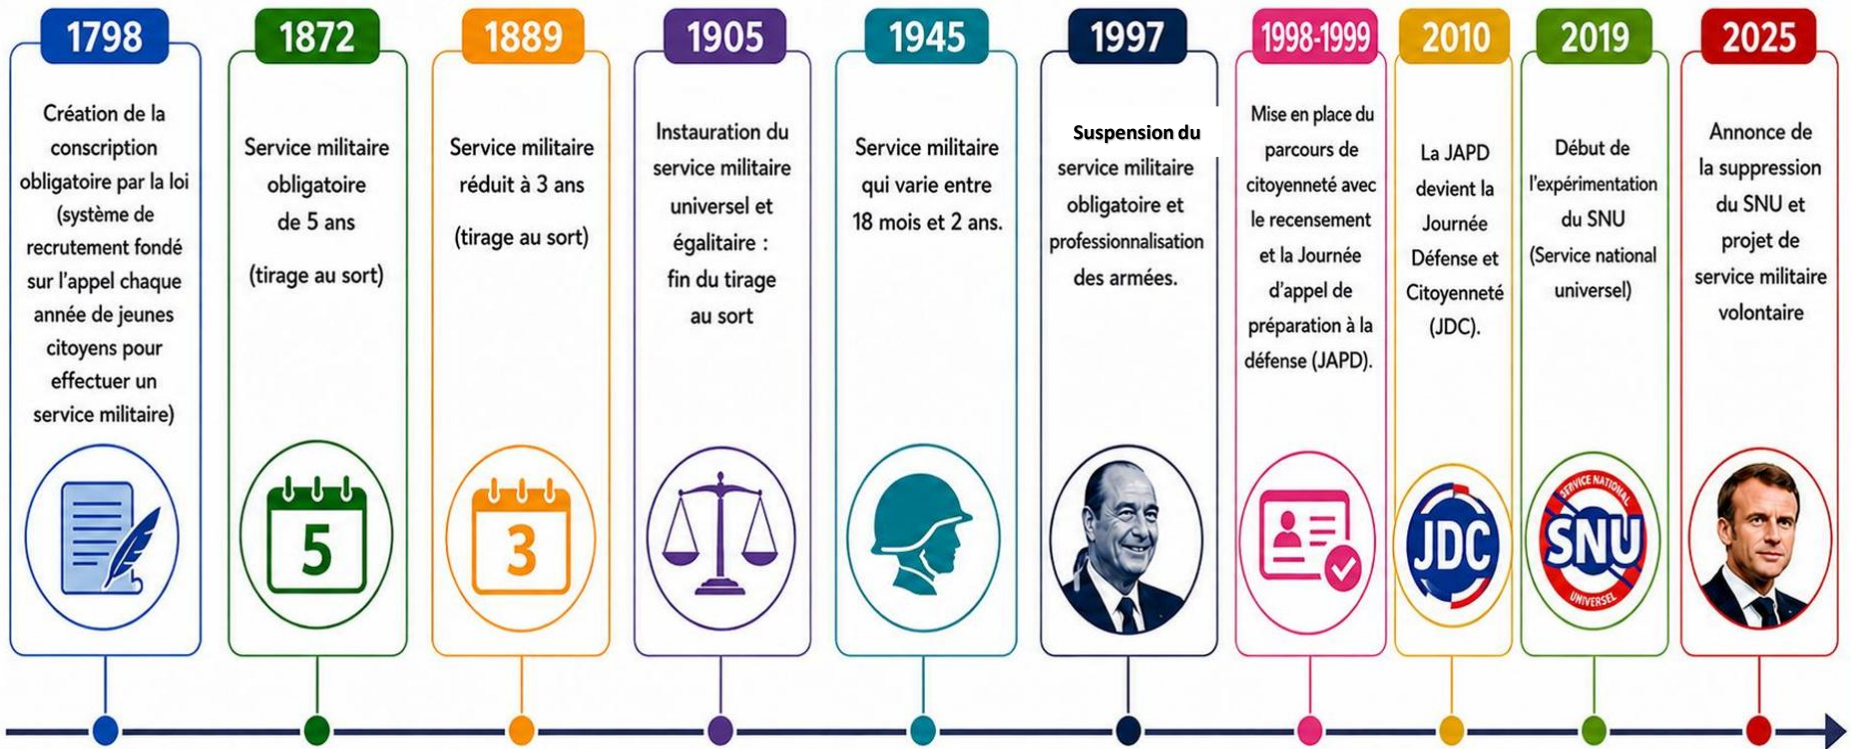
1798

Création de la conscription obligatoire par la loi (système de recrutement fondé sur l'appel chaque année de jeunes citoyens pour effectuer un service militaire)

1872

Service militaire obligatoire de 5 ans

(tirage au sort)

5

1889

Service militaire réduit à 3 ans

(tirage au sort)

3

1905

Instauration du service militaire universel et égalitaire : fin du tirage au sort

1945

Service militaire qui varie entre 18 mois et 2 ans.

1997

Suspension du service militaire obligatoire et professionnalisation des armées.

1998-1999

Mise en place du parcours de citoyenneté avec le recensement et la Journée d'appel de préparation à la défense (JAPD).

2010

La JAPD devient la Journée Défense et Citoyenneté (JDC).

JDC

2019

Début de l'expérimentation du SNU (Service national universel)

SERVICE NATIONAL SNU UNIVERSEL

2025

Annonce de la suppression du SNU et projet de service militaire volontaire

1798 1872 1889 1905 1945 1997 1998-1999 2010 2019 2025